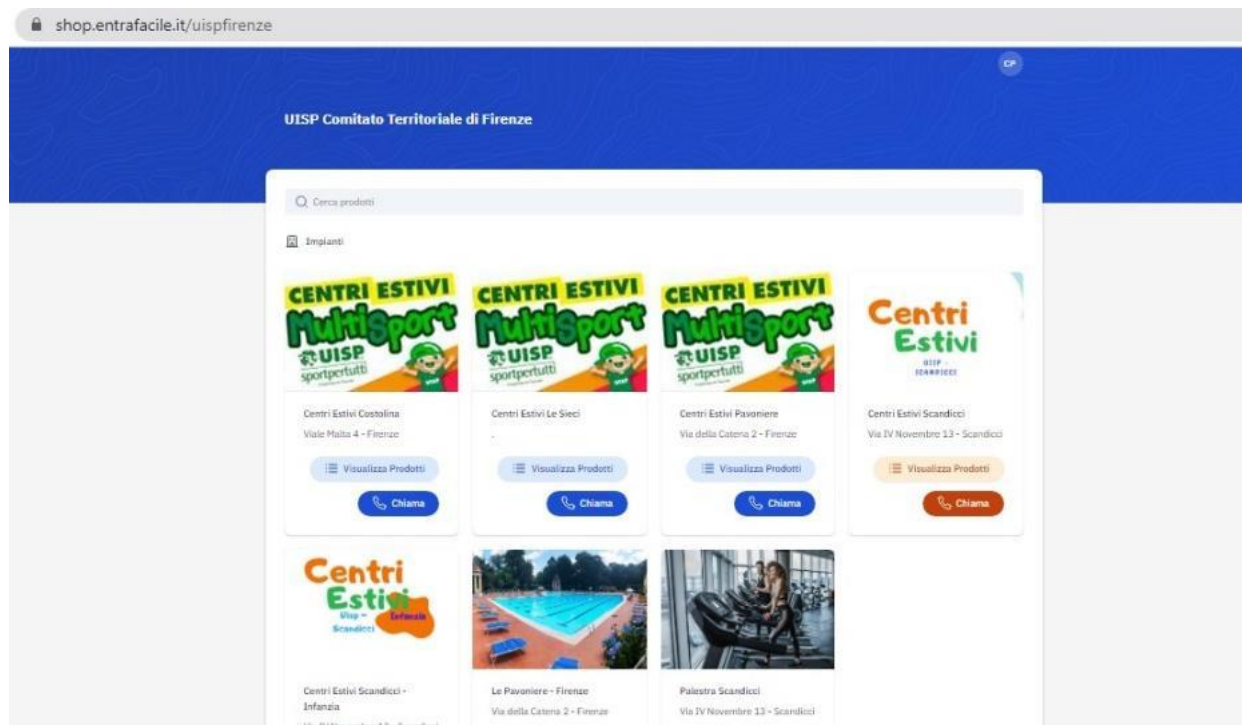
shop.entrafacile.it/uispfirenze

CP

UISP Comitato Territoriale di Firenze

Cerca prodotti

Impianti

CENTRI ESTIVI MultiSport UISP sportpertutti

Centri Estivi Costolina

Viale Malta 4 - Firenze

Visualizza Prodotti

Chiama

CENTRI ESTIVI MultiSport UISP sportpertutti

Centri Estivi Le Sieci

Visualizza Prodotti

Chiama

CENTRI ESTIVI MultiSport UISP sportpertutti

Centri Estivi Pavoniere

Via della Catena 2 - Firenze

Visualizza Prodotti

Chiama

Centri Estivi UISP - SCANDICCI

Centri Estivi Scandicci

Via IV Novembre 13 - Scandicci

Visualizza Prodotti

Chiama

Centri Estivi Infanzia Uisp - Scandicci

Centri Estivi Scandicci - Infanzia

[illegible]

Le Pavoniere - Firenze

Via della Catena 2 - Firenze

Palestra Scandicci

Via IV Novembre 13 - Scandicci